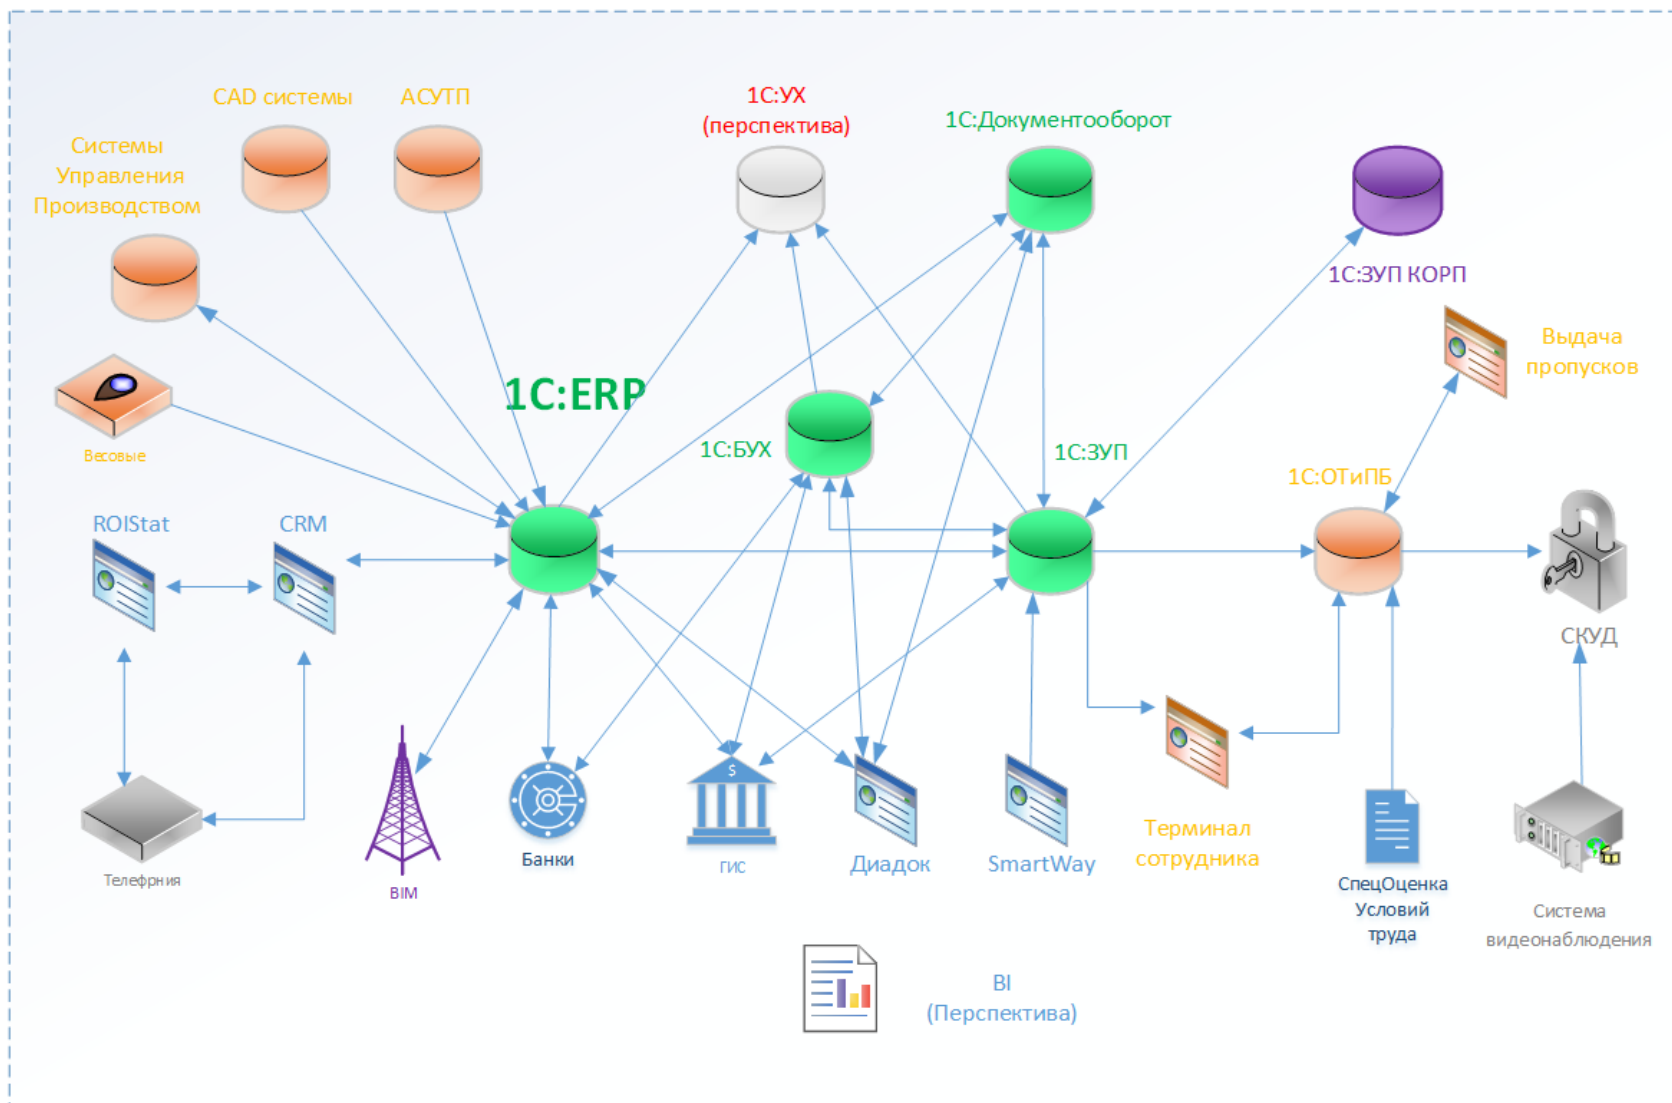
CAD системы

АСУТП

1С:УХ (перспектива)

1С:Документооборот

Системы Управления Производством

1С:ЗУП КОРП

Выдача пропусков

Весовые

1С:ERP

1С:БУХ

1С:ЗУП

1С:ОТиПБ

ROIStat

CRM

СКУД

Телефрния

BIM

Банки

ГИС

Диадок

SmartWay

Терминал сотрудника

СпецОценка Условий труда

Система видеонаблюдения

BI (Перспектива)